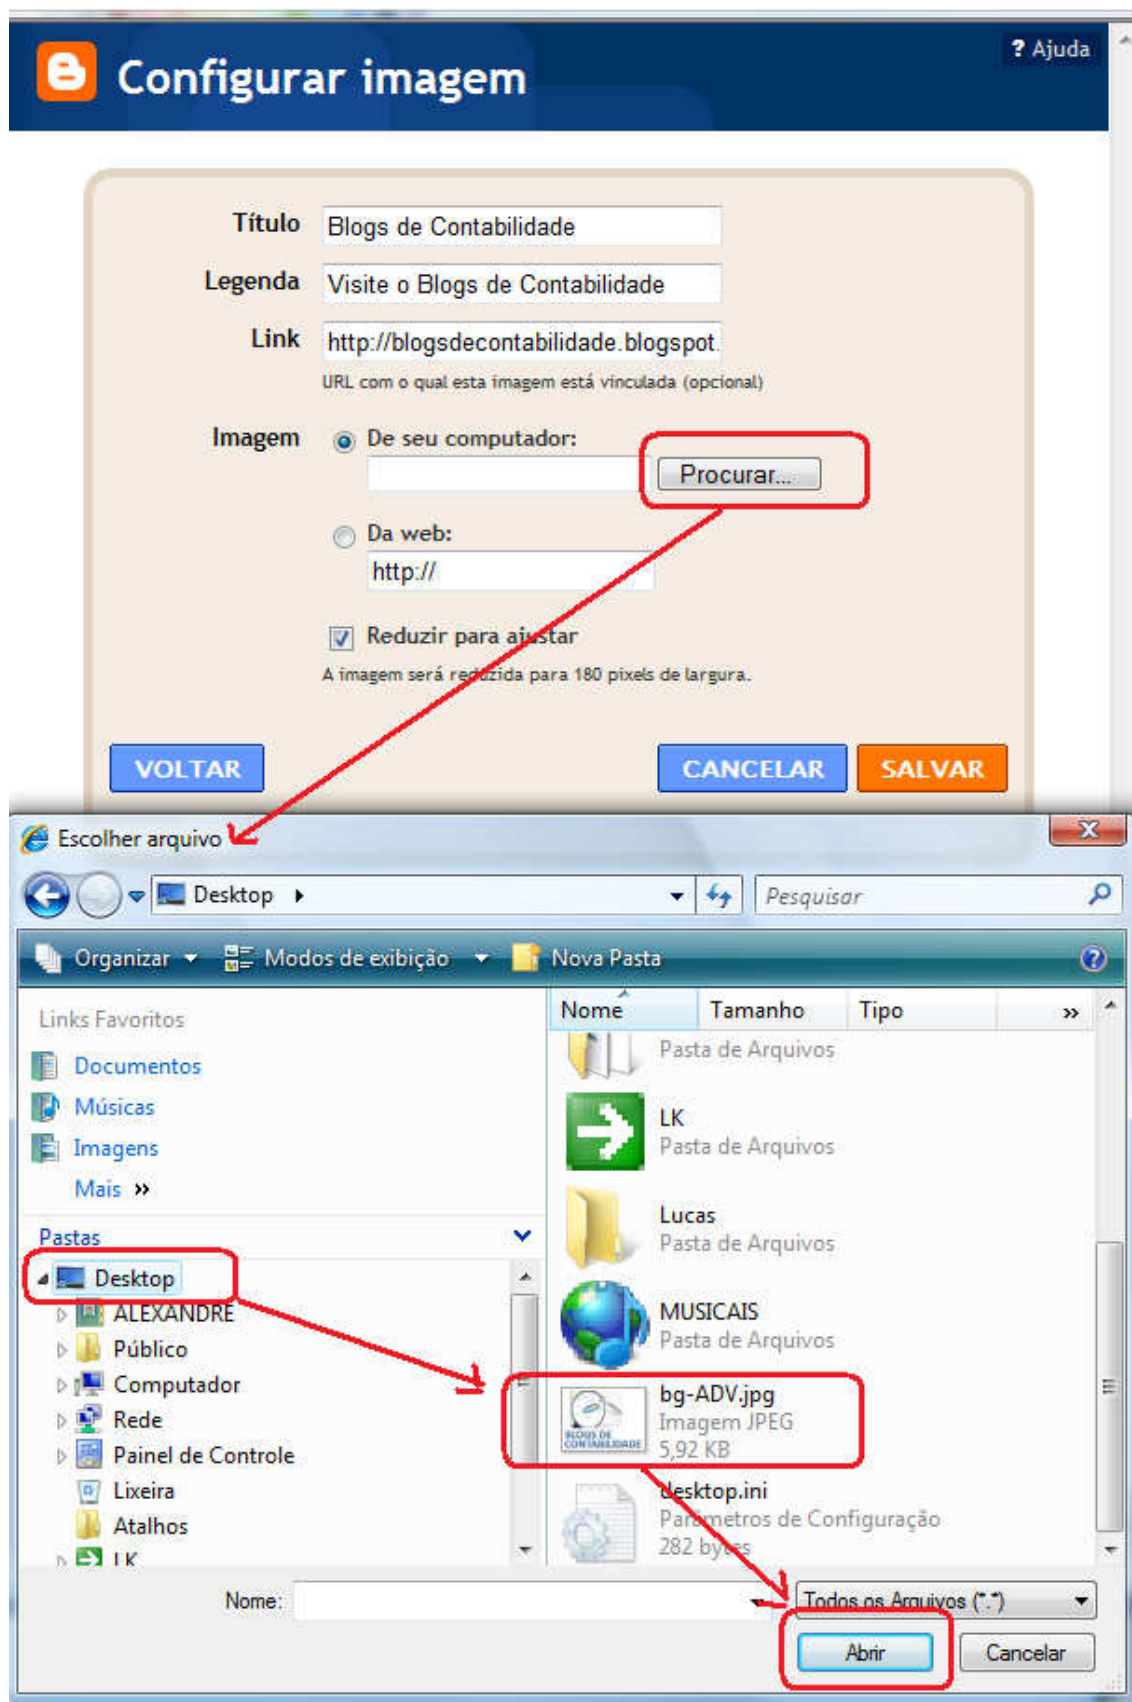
Configurar imagem

? Ajuda

Título Blogs de Contabilidade

Legenda Visite o Blogs de Contabilidade

Link http://blogsdecontabilidade.blogspot

URL com o qual esta imagem está vinculada (opcional)

Imagem De seu computador:

Procurar...

Da web:

http://

Reduzir para ajustar

A imagem será reduzida para 180 pixels de largura.

VOLTAR CANCELAR SALVAR

Escolher arquivo

Desktop

Pesquisar

Organizar Modos de exibição Nova Pasta

Links Favoritos
Documentos
Músicas
Imagens
Mais »

Pastas
Desktop
ALEXANDRE
Público
Computador
Rede
Painel de Controle
Lixeira
Atalhos
LK

| Nome | Tamanho | Tipo | » |
|---|---|---|---|

Pasta de Arquivos

LK
Pasta de Arquivos

Lucas
Pasta de Arquivos

MUSICAIS
Pasta de Arquivos

bg-ADV.jpg
Imagem JPEG
5,92 KB

desktop.ini
Parâmetros de Configuração
282 bytes

Nome:

Todos os Arquivos (*.*)

Abrir Cancelar